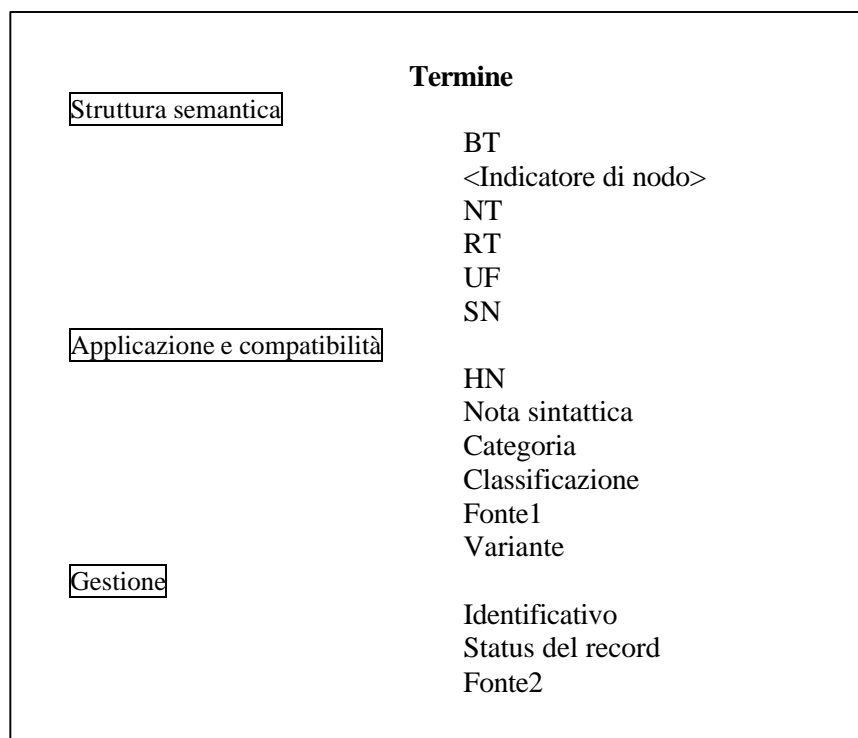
**Termine**

Struttura semantica

BT
<Indicatore di nodo>
NT
RT
UF
SN

Applicazione e compatibilità

HN
Nota sintattica
Categoria
Classificazione
Fonte1
Variante

Gestione

Identificativo
Status del record
Fonte2